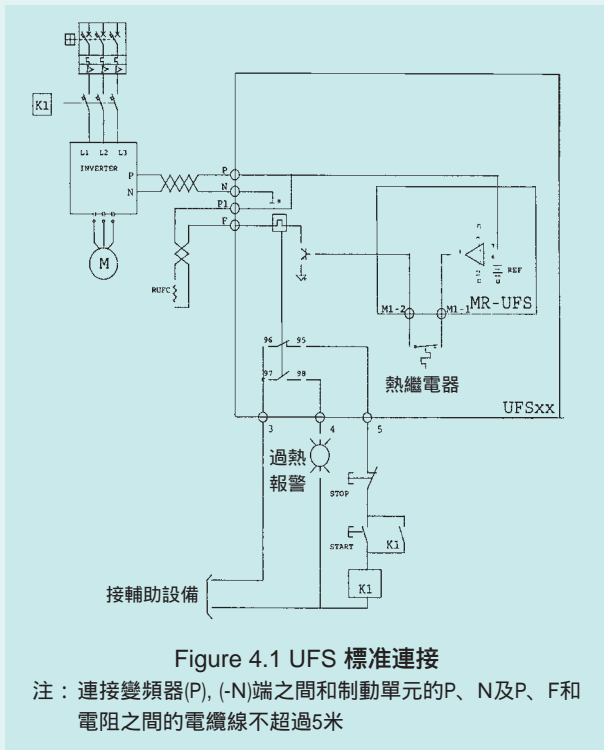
K1

L1 L2 L3
INVERTER
P
N

M

P
N
P1
F

RUFC

M1-2
M1-1
MR-UFS
REF

96 95
97 98

熱繼電器

UFSxx

3 4 5

過熱
報警

STOP
START
K1

接輔助設備

K1

Figure 4.1 UFS 標准連接

注：連接變頻器(P), (-N)端之間和制動單元的P、N及P、F和電阻之間的電纜線不超過5米